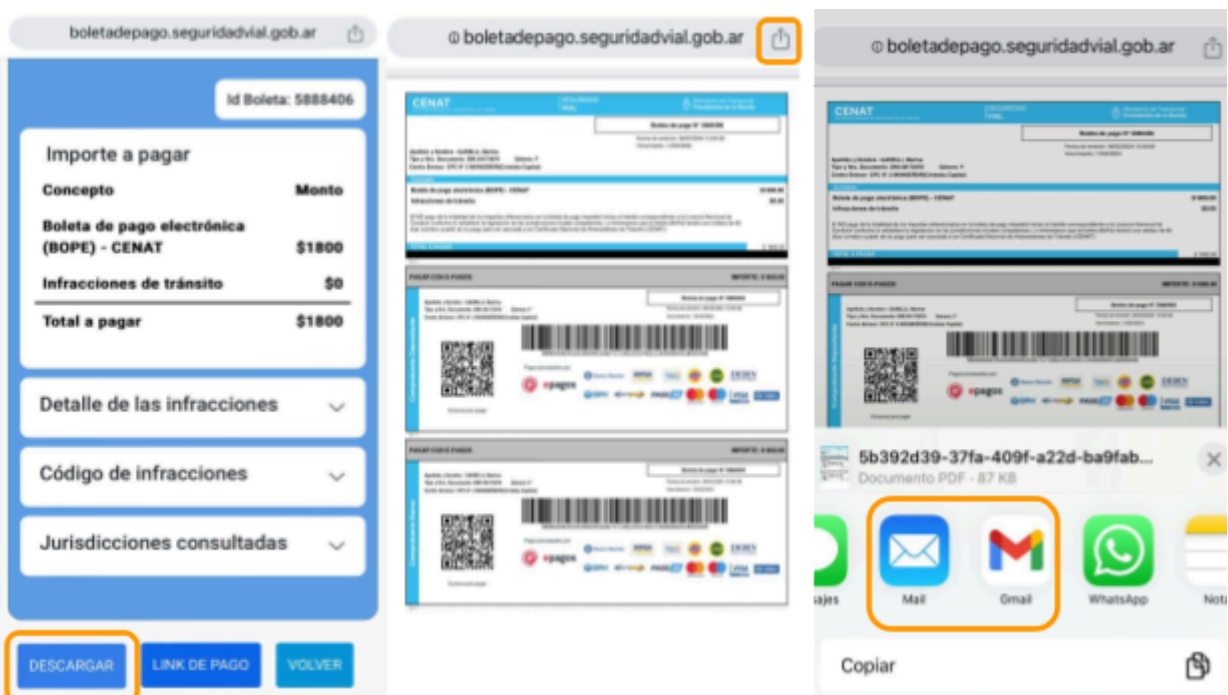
boletadepago.seguridadvial.gob.ar

Id Boleta: 5888406

Importe a pagar

| Concepto | Monto |
|---|---|
| Boleta de pago electrónica (BOPE) - CENAT | $1800 |
| Infracciones de tránsito | $0 |
| Total a pagar | $1800 |

Detalle de las infracciones

Código de infracciones

Jurisdicciones consultadas

DESCARGAR LINK DE PAGO VOLVER

boletadepago.seguridadvial.gob.ar

CENAT

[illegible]

PAGAR CON E-PAGOS

epagos

PAGAR CON E-PAGOS

epagos

boletadepago.seguridadvial.gob.ar

CENAT

PAGAR CON E-PAGOS

epagos

5b392d39-37fa-409f-a22d-ba9fab...
Documento PDF - 87 KB

sajes Mail Gmail WhatsApp Nota

Copiar